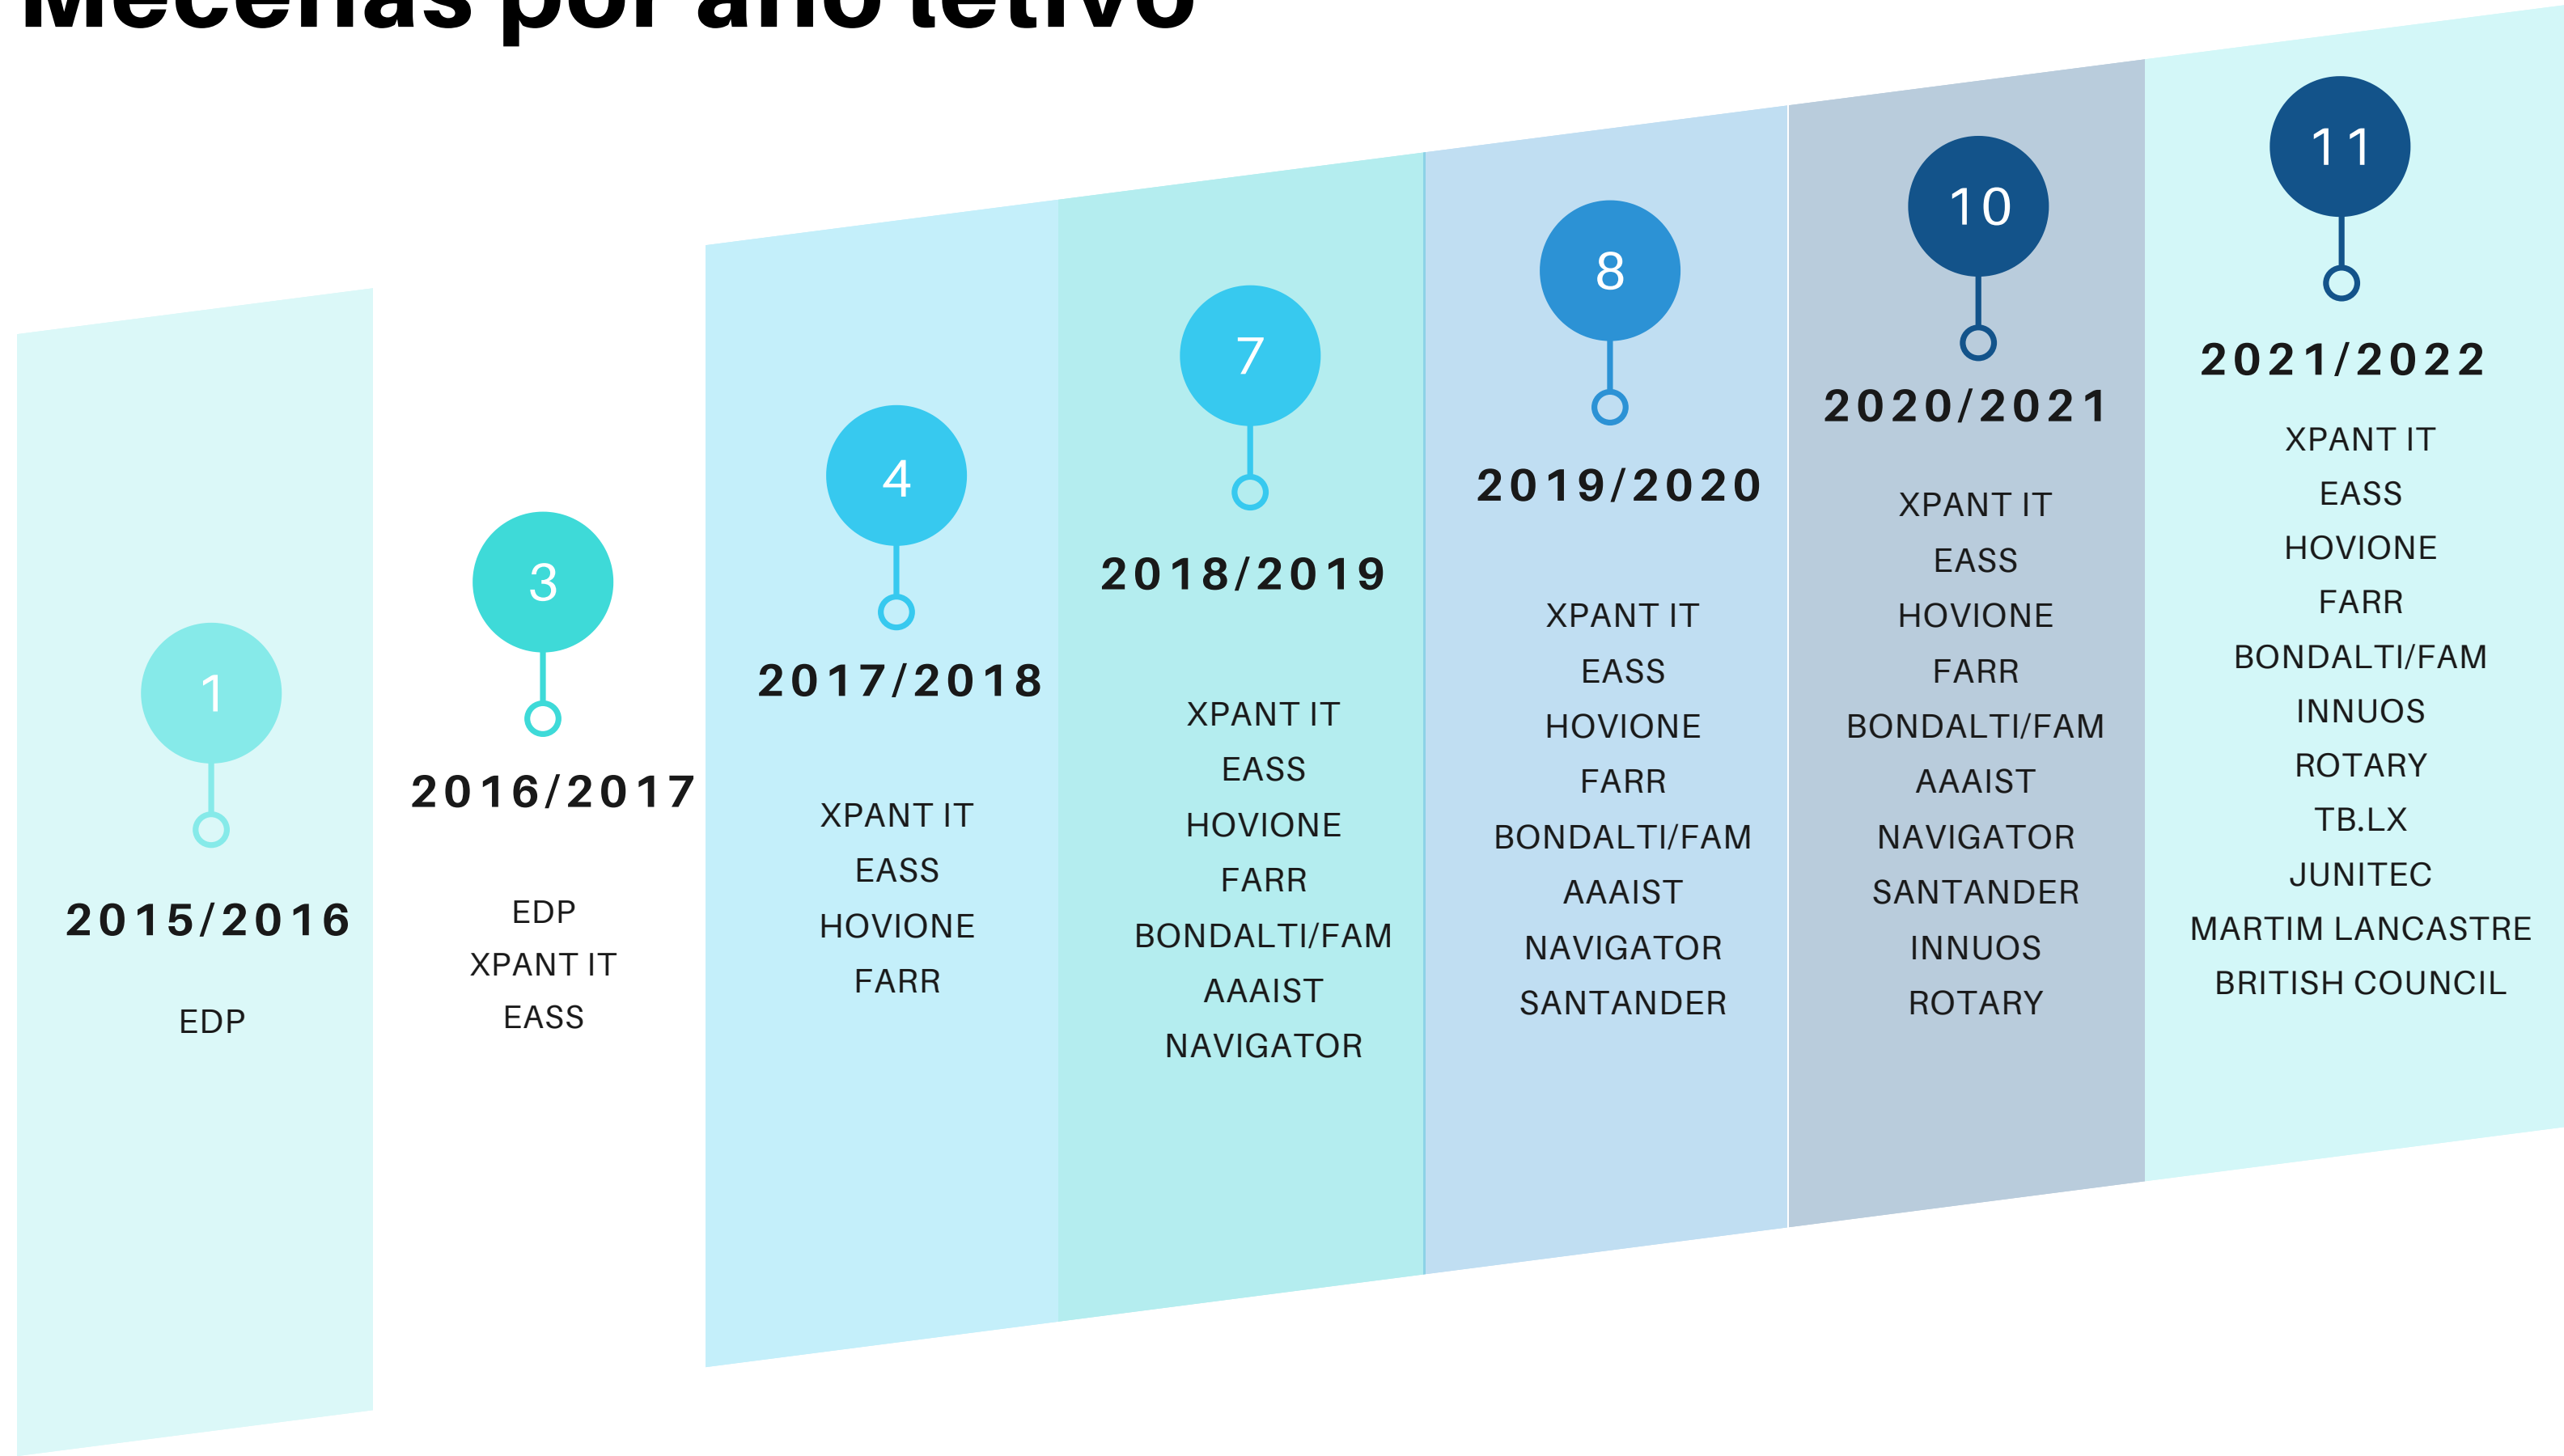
Mecenas por ano letivo

1
2015/2016
EDP

3
2016/2017
EDP
XPANT IT
EASS

4
2017/2018
XPANT IT
EASS
HOVIONE
FARR

7
2018/2019
XPANT IT
EASS
HOVIONE
FARR
BONDALTI/FAM
AAAIST
NAVIGATOR

8
2019/2020
XPANT IT
EASS
HOVIONE
FARR
BONDALTI/FAM
AAAIST
NAVIGATOR
SANTANDER

10
2020/2021
XPANT IT
EASS
HOVIONE
FARR
BONDALTI/FAM
AAAIST
NAVIGATOR
SANTANDER
INNUOS
ROTARY

11
2021/2022
XPANT IT
EASS
HOVIONE
FARR
BONDALTI/FAM
INNUOS
ROTARY
TB.LX
JUNITEC
MARTIM LANCASTRE
BRITISH COUNCIL